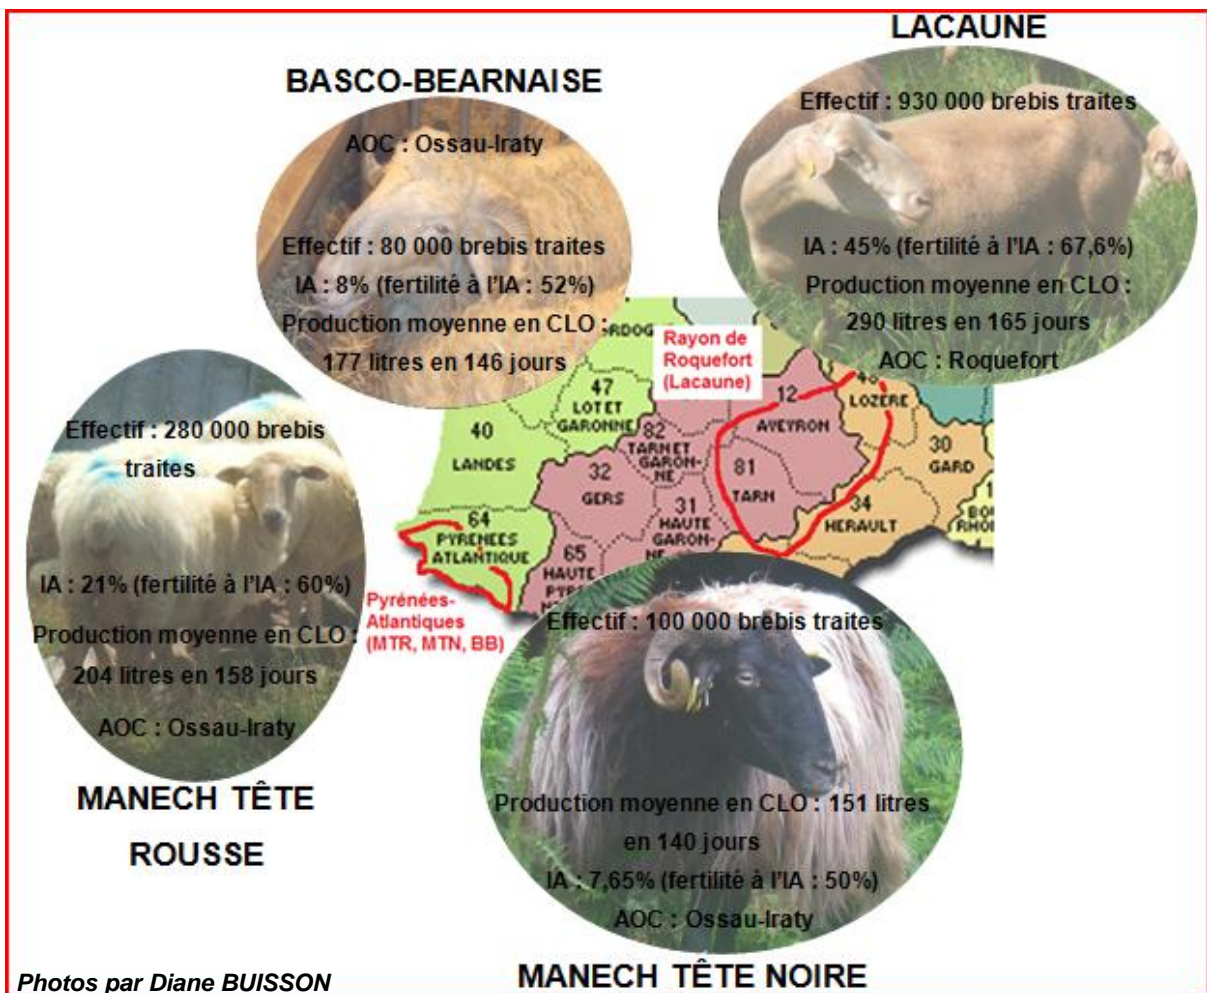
LACAUNE

Effectif : 930 000 brebis traites

IA : 45% (fertilité à l'IA : 67,6%)

Production moyenne en CLO : 290 litres en 165 jours

AOC : Roquefort

BASCO-BEARNAISE

AOC : Ossau-Iraty

Effectif : 80 000 brebis traites

IA : 8% (fertilité à l'IA : 52%)

Production moyenne en CLO : 177 litres en 146 jours

Rayon de Roquefort (Lacaune)

DORDOG 47 LOT ET GARONNE 40 LANDES 82 TARN ET GARONNE 32 GERS 31 HAUTE GARONNE 12 AVEYRON 81 TARN 48 LOZERE 30 GARD 34 HERAULT BOUCHES DU RHONE 64 PYRENEES ATLANTIQUE 65 HAUTE PYRENEES

Pyrénées-Atlantiques (MTR, MTN, BB)

Effectif : 280 000 brebis traites

IA : 21% (fertilité à l'IA : 60%)

Production moyenne en CLO : 204 litres en 158 jours

AOC : Ossau-Iraty

MANECH TÊTE ROUSSE

Effectif : 100 000 brebis traites

Production moyenne en CLO : 151 litres en 140 jours

IA : 7,65% (fertilité à l'IA : 50%)

AOC : Ossau-Iraty

MANECH TÊTE NOIRE

Photos par Diane BUISSON